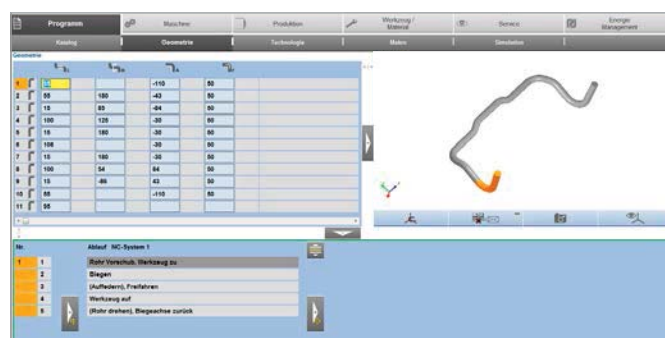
Programm | Maschine | Produktion | Werkzeug / Material | Service | Energie Management

Katalog | Geometrie | Technologie | Malen | Simulation

Geometrie

| | | | | |
|---|---|---|---|---|
| 1 | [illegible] | | -110 | 50 |
| 2 | 55 | 180 | -43 | 50 |
| 3 | 15 | 85 | -84 | 50 |
| 4 | 100 | 125 | -30 | 50 |
| 5 | 15 | 180 | -30 | 50 |
| 6 | 108 | | -30 | 50 |
| 7 | 15 | 180 | -30 | 50 |
| 8 | 100 | 54 | 64 | 50 |
| 9 | 15 | -86 | 43 | 50 |
| 10 | 55 | | -110 | 50 |
| 11 | 95 | | | |

Nr. | Ablauf NC-System 1

| | |
|---|---|
| 1 | Rohr Vorschub, Werkzeug zu |
| 2 | Biegen |
| 3 | (Auffedern), Freifahren |
| 4 | Werkzeug auf |
| 5 | (Rohr drehen), Biegeachse zurück |